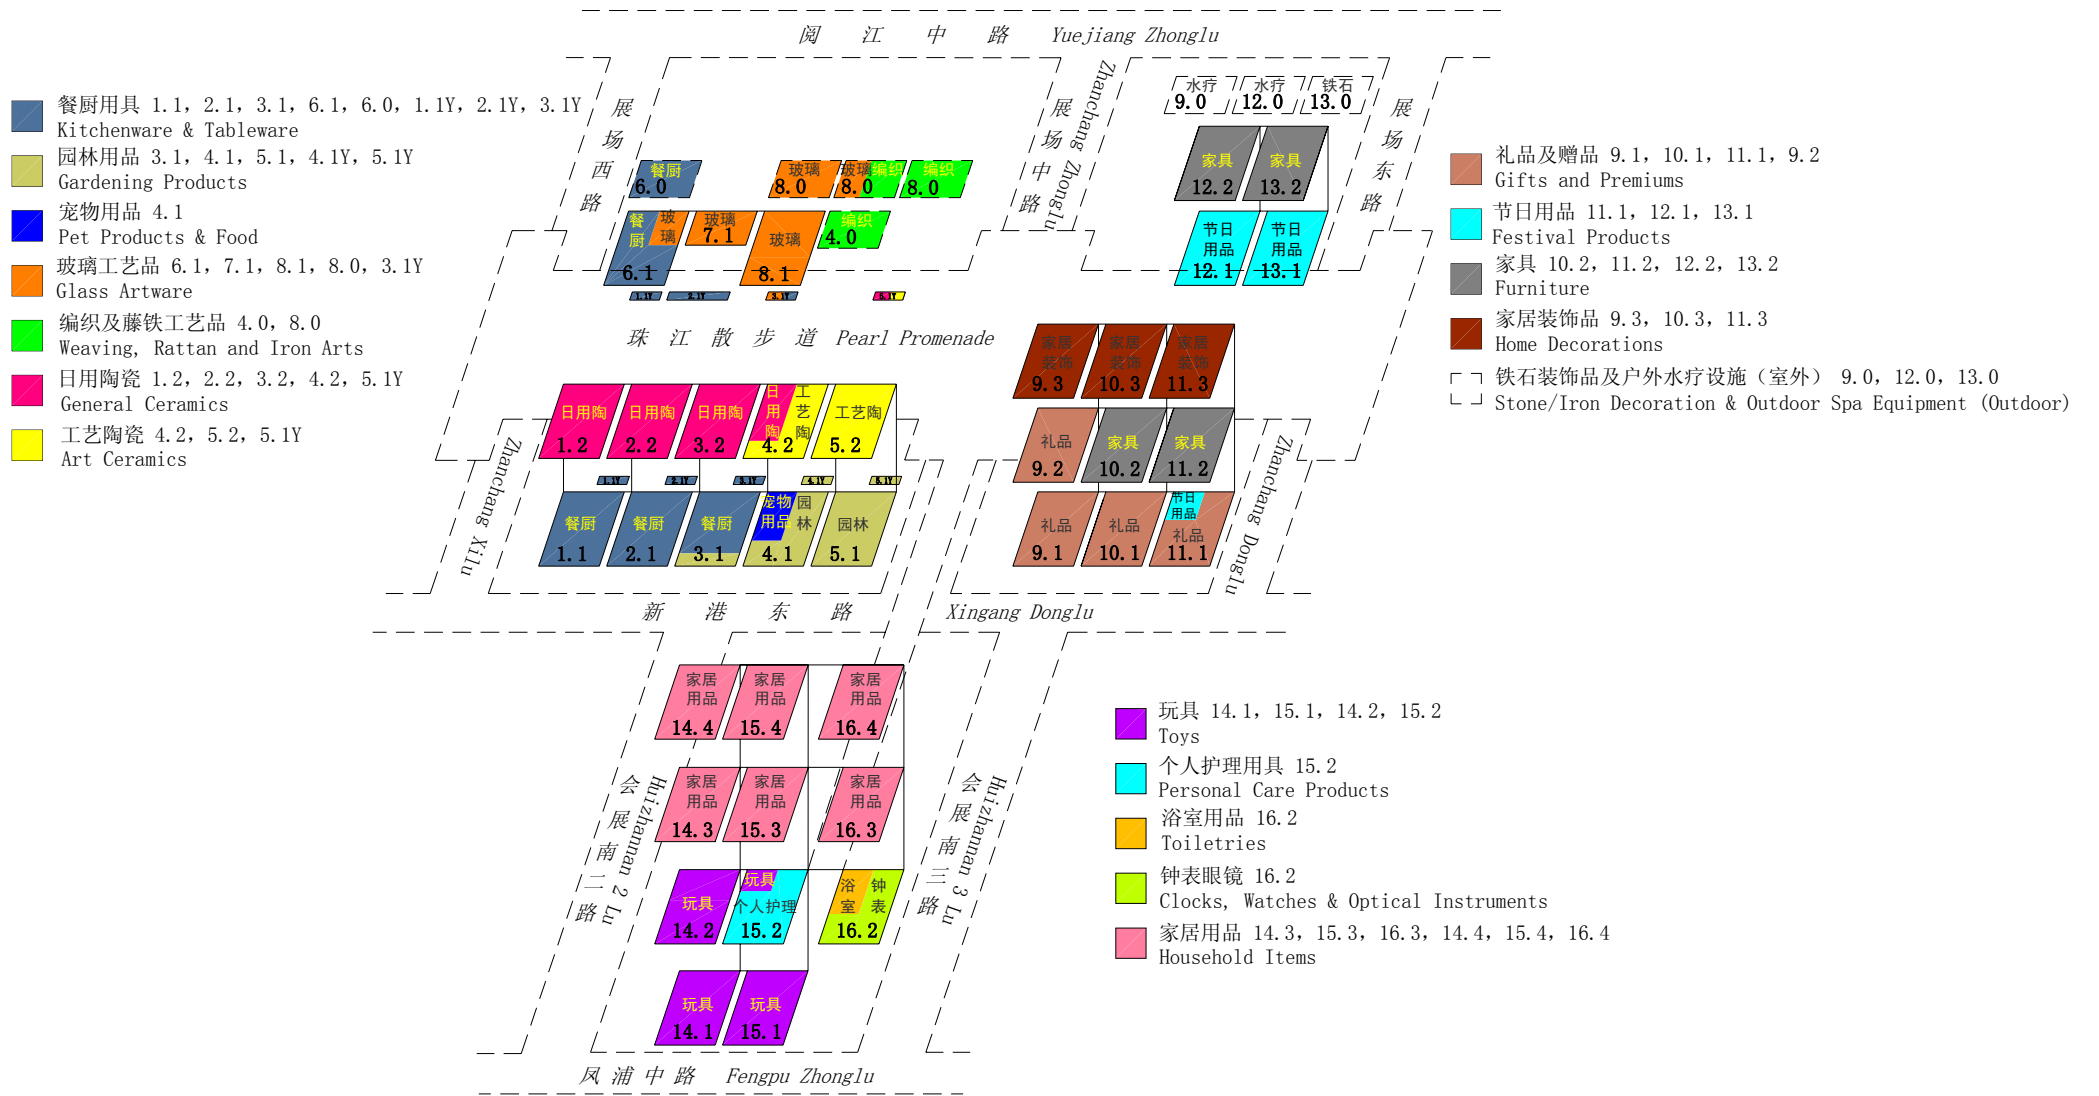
阅 江 中 路 Yuejiang Zhonglu

餐厨用具 1.1，2.1，3.1，6.1，6.0，1.1Y，2.1Y，3.1Y
Kitchenware & Tableware
园林用品 3.1，4.1，5.1，4.1Y，5.1Y
Gardening Products
宠物用品 4.1
Pet Products & Food
玻璃工艺品 6.1，7.1，8.1，8.0，3.1Y
Glass Artware
编织及藤铁工艺品 4.0，8.0
Weaving, Rattan and Iron Arts
日用陶瓷 1.2，2.2，3.2，4.2，5.1Y
General Ceramics
工艺陶瓷 4.2，5.2，5.1Y
Art Ceramics

展场西路

餐厨 6.0
玻璃 8.0
玻璃 8.0
编织 8.0
编织 8.0
餐厨 玻璃 6.1
玻璃 7.1
玻璃 8.1
编织 4.0
1.1Y 2.1Y 3.1Y 5.1Y

展场中路 Zhanchang Zhonglu

水疗 9.0
水疗 12.0
铁石 13.0
家具 12.2
家具 13.2
节日用品 12.1
节日用品 13.1

展场东路

礼品及赠品 9.1，10.1，11.1，9.2
Gifts and Premiums
节日用品 11.1，12.1，13.1
Festival Products
家具 10.2，11.2，12.2，13.2
Furniture
家居装饰品 9.3，10.3，11.3
Home Decorations
铁石装饰品及户外水疗设施（室外） 9.0，12.0，13.0
Stone/Iron Decoration & Outdoor Spa Equipment (Outdoor)

珠 江 散 步 道 Pearl Promenade

日用陶 1.2
日用陶 2.2
日用陶 3.2
日用陶 工艺陶 4.2
工艺陶 5.2
1.1Y 2.1Y 3.1Y 4.1Y 5.1Y
餐厨 1.1
餐厨 2.1
餐厨 3.1
宠物用品 园林 4.1
园林 5.1

家居装饰 9.3
家居装饰 10.3
家居装饰 11.3
礼品 9.2
家具 10.2
家具 11.2
礼品 9.1
礼品 10.1
节日用品 礼品 11.1

Zhanchang Xilu
Zhanchang Donglu

新 港 东 路 Xingang Donglu

家居用品 14.4
家居用品 15.4
家居用品 16.4
家居用品 14.3
家居用品 15.3
家居用品 16.3
玩具 14.2
玩具 个人护理 15.2
浴室 钟表 16.2
玩具 14.1
玩具 15.1

会展南二路 Huizhannan 2 Lu
会展南三路 Huizhannan 3 Lu

玩具 14.1，15.1，14.2，15.2
Toys
个人护理用具 15.2
Personal Care Products
浴室用品 16.2
Toiletries
钟表眼镜 16.2
Clocks, Watches & Optical Instruments
家居用品 14.3，15.3，16.3，14.4，15.4，16.4
Household Items

风 浦 中 路 Fengpu Zhonglu